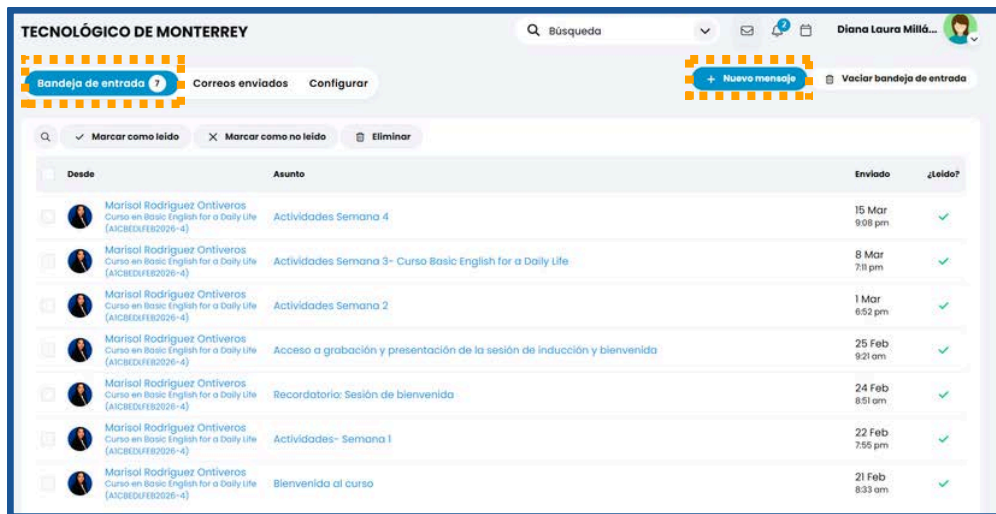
TECNOLÓGICO DE MONTERREY

Búsqueda

2

Diana Laura Millá...

Bandeja de entrada 7 Correos enviados Configurar

+ Nuevo mensaje

Vaciar bandeja de entrada

Marcar como leído Marcar como no leído Eliminar

| Desde | Asunto | Enviado | ¿Leído? |
|---|---|---|---|
| Marisol Rodriguez Ontiveros Curso en Basic English for a Daily Life (A1CBEDLFEB2026-4) | Actividades Semana 4 | 15 Mar 9:08 pm | ✓ |
| Marisol Rodriguez Ontiveros Curso en Basic English for a Daily Life (A1CBEDLFEB2026-4) | Actividades Semana 3- Curso Basic English for a Daily Life | 8 Mar 7:11 pm | ✓ |
| Marisol Rodriguez Ontiveros Curso en Basic English for a Daily Life (A1CBEDLFEB2026-4) | Actividades Semana 2 | 1 Mar 6:52 pm | ✓ |
| Marisol Rodriguez Ontiveros Curso en Basic English for a Daily Life (A1CBEDLFEB2026-4) | Acceso a grabación y presentación de la sesión de inducción y bienvenida | 25 Feb 9:21 am | ✓ |
| Marisol Rodriguez Ontiveros Curso en Basic English for a Daily Life (A1CBEDLFEB2026-4) | Recordatorio: Sesión de bienvenida | 24 Feb 8:51 am | ✓ |
| Marisol Rodriguez Ontiveros Curso en Basic English for a Daily Life (A1CBEDLFEB2026-4) | Actividades- Semana 1 | 22 Feb 7:55 pm | ✓ |
| Marisol Rodriguez Ontiveros Curso en Basic English for a Daily Life (A1CBEDLFEB2026-4) | Bienvenida al curso | 21 Feb 8:33 am | ✓ |